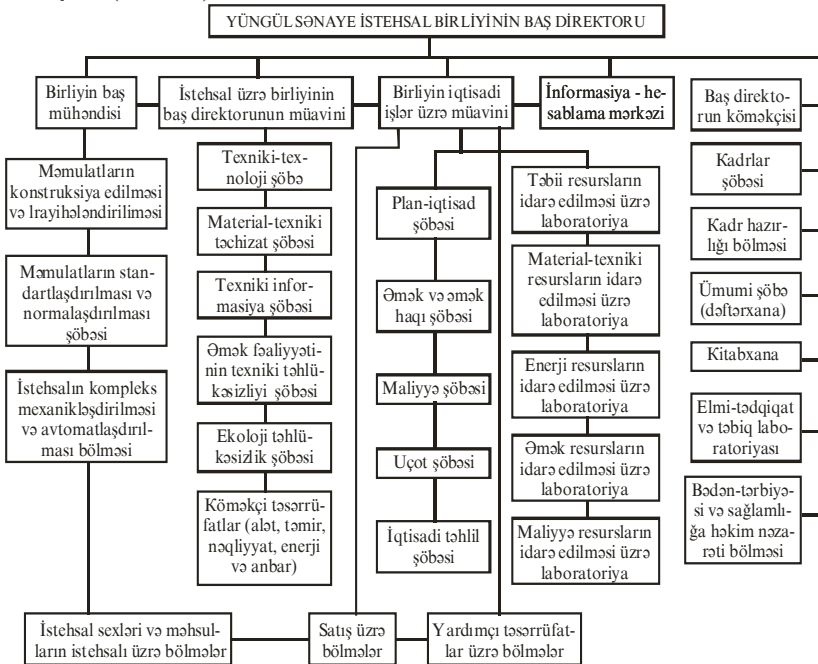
YÜNGÜL SƏNAYE İSTEHSAL BİRLİYİNİN BAŞ DİREKTORU

Birliyin baş mühəndisi

İstehsal üzrə birliyinin baş direktorunun müavini

Birliyin iqtisadi işlər üzrə müavini

İnformasiya - hesablama mərkəzi

Baş direktorun köməkçisi

Məmulatların konstruksiya edilməsi və lrayihələndirilməsi

Məmulatların standartlaşdırılması və normalaşdırılması şöbəsi

İstehsalın kompleks mexanikləşdirilməsi və avtomatlaşdırılması bölməsi

Texniki-texnoloji şöbə

Material-texniki təchizat şöbəsi

Texniki informasiya şöbəsi

Əmək fəaliyyətinin texniki təhlükəsizliyi şöbəsi

Ekoloji təhlükəsizlik şöbəsi

Köməkçi təsərrüfatlar (alət, təmir, nəqliyyat, enerji və anbar)

Plan-iqtisad şöbəsi

Əmək və əmək haqı şöbəsi

Maliyyə şöbəsi

Uçot şöbəsi

İqtisadi təhlil şöbəsi

Təbii resursların idarə edilməsi üzrə laboratoriya

Material-texniki resursların idarə edilməsi üzrə laboratoriya

Enerji resursların idarə edilməsi üzrə laboratoriya

Əmək resursların idarə edilməsi üzrə laboratoriya

Maliyyə resursların idarə edilməsi üzrə laboratoriya

Kadrlar şöbəsi

Kadr hazırlığı bölməsi

Ümumi şöbə (dəftərxana)

Kitabxana

Elmi-tədqiqat və təbiq laboratoriyası

Bədən-tərbiyəsi və sağlamlığa hakim nəzarəti bölməsi

İstehsal sexləri və məhsulların istehsalı üzrə bölmələr

Satış üzrə bölmələr

Yardımçı təsərrüfatlar üzrə bölmələr